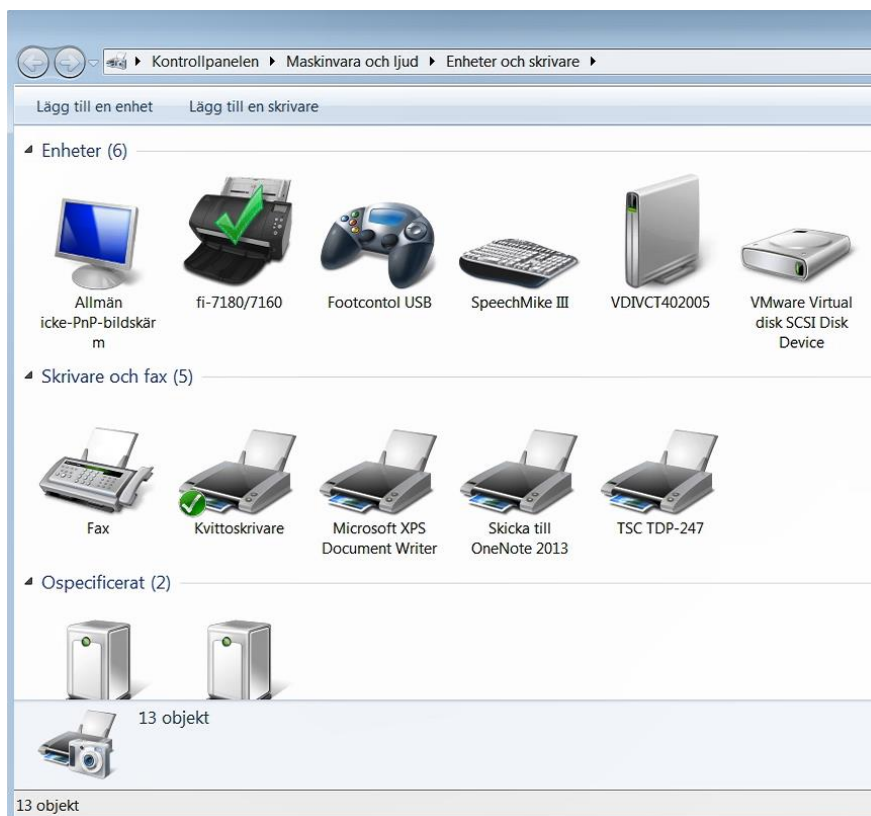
▸ Kontrollpanelen ▸ Maskinvara och ljud ▸ Enheter och skrivare ▸

Lägg till en enhet Lägg till en skrivare

◢ Enheter (6)

Allmän icke-PnP-bildskärm

fi-7180/7160

Footcontol USB

SpeechMike III

VDIVCT402005

VMware Virtual disk SCSI Disk Device

◢ Skrivare och fax (5)

Fax

Kvittoskrivare

Microsoft XPS Document Writer

Skicka till OneNote 2013

TSC TDP-247

◢ Ospecificerat (2)

13 objekt

13 objekt